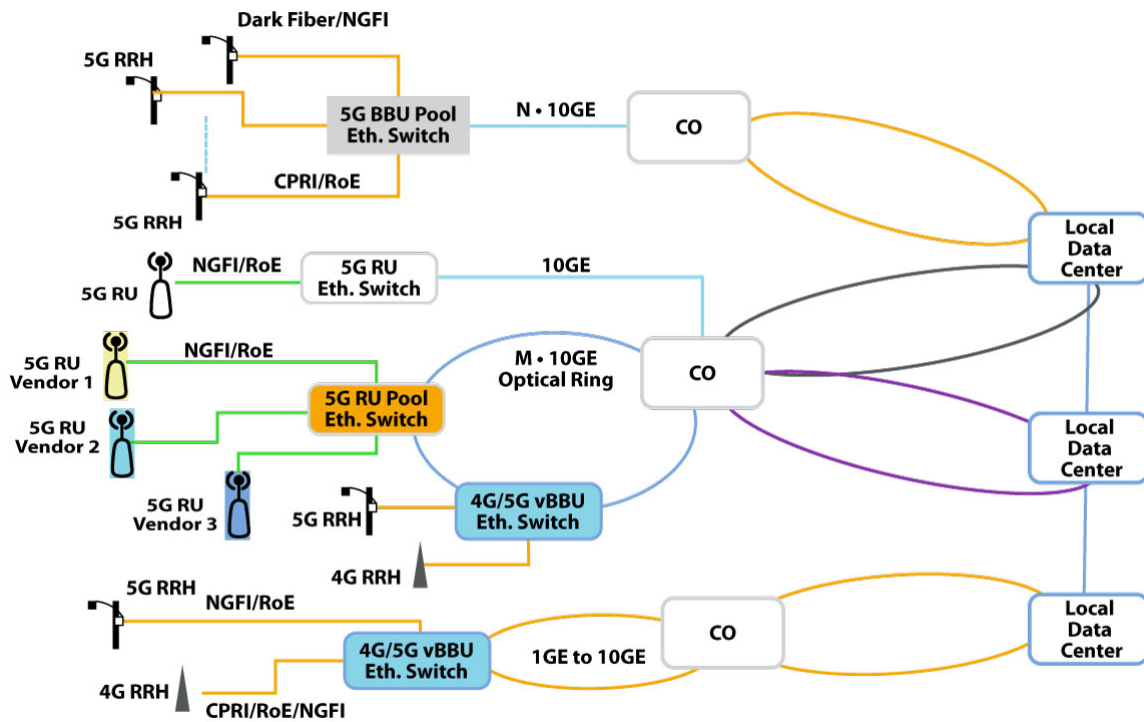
Dark Fiber/NGFI

5G RRH

5G BBU Pool
Eth. Switch

N • 10GE

CO

CPRI/RoE

5G RRH

Local
Data
Center

5G RU

NGFI/RoE

5G RU
Eth. Switch

10GE

5G RU
Vendor 1

NGFI/RoE

M • 10GE
Optical Ring

CO

5G RU
Vendor 2

5G RU Pool
Eth. Switch

Local
Data
Center

5G RU
Vendor 3

5G RRH

4G/5G vBBU
Eth. Switch

4G RRH

5G RRH

NGFI/RoE

CO

Local
Data
Center

4G/5G vBBU
Eth. Switch

1GE to 10GE

4G RRH

CPRI/RoE/NGFI